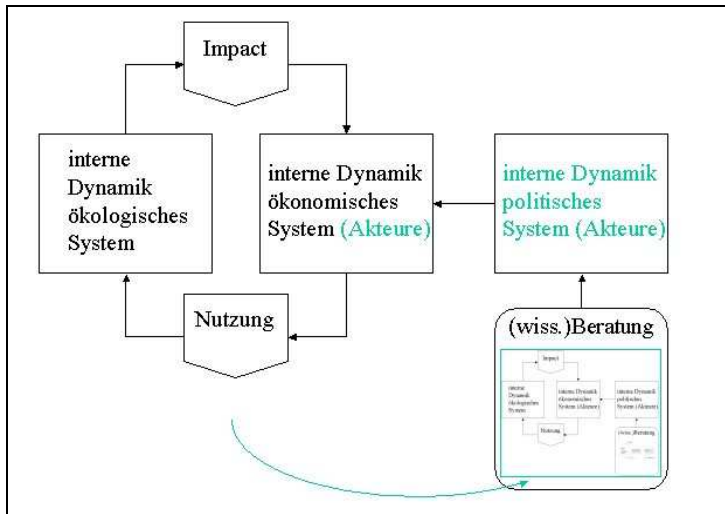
Impact

interne Dynamik ökologisches System

interne Dynamik ökonomisches System (Akteure)

interne Dynamik politisches System (Akteure)

Nutzung

(wiss.)Beratung

Impact

interne Dynamik ökologisches System

interne Dynamik ökonomisches System (Akteure)

interne Dynamik politisches System (Akteure)

Nutzung

(wiss.)Beratung